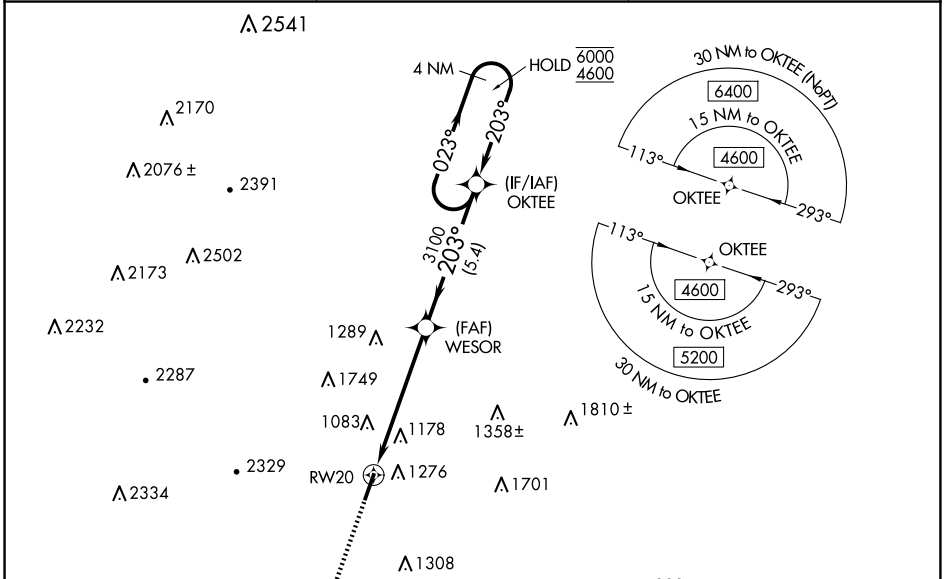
2541

4 NM

HOLD $\overline{6000}$ $\underline{4600}$

2170

023°

203°

2076 ±

2391

(IF/IAF) OKTEE

30 NM to OKTEE (NoPT)

6400

15 NM to OKTEE

4600

113°

OKTEE

293°

2502

2173

3100 203° (5.4)

113°

OKTEE

4600

293°

15 NM to OKTEE

5200

30 NM to OKTEE

2232

1289

(FAF) WESOR

2287

1749

1083

1178

1358±

1810 ±

RW20

2329

1276

1701

2334

1308